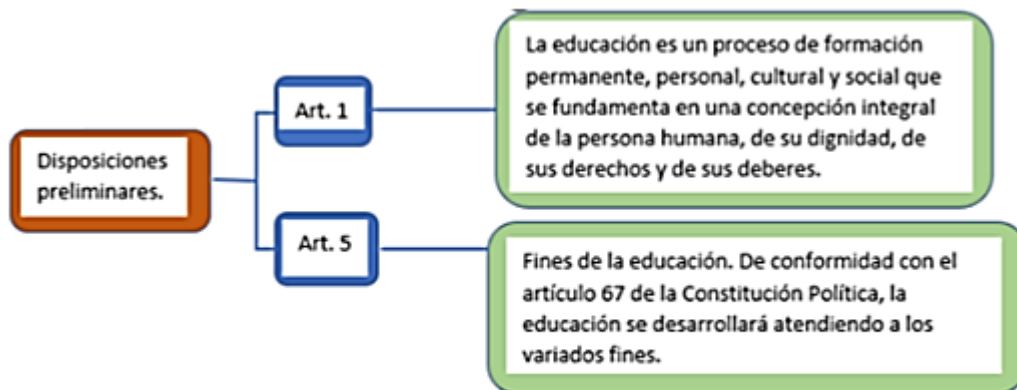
Disposiciones preliminares.

Art. 1

La educación es un proceso de formación permanente, personal, cultural y social que se fundamenta en una concepción integral de la persona humana, de su dignidad, de sus derechos y de sus deberes.

Art. 5

Fines de la educación. De conformidad con el artículo 67 de la Constitución Política, la educación se desarrollará atendiendo a los variados fines.